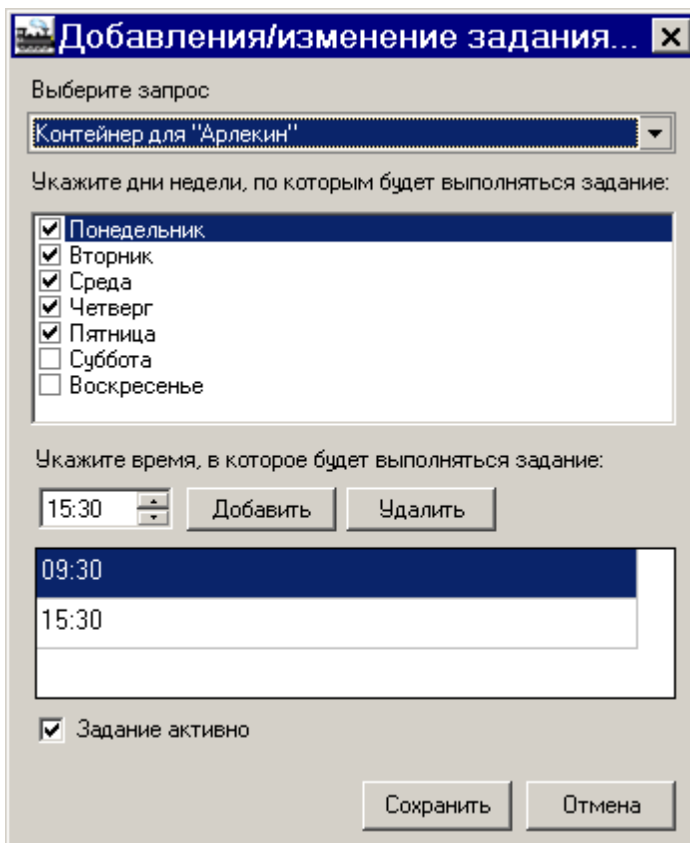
Добавления/изменение задания...

Выберите запрос

Контейнер для "Арлекин"

Укажите дни недели, по которым будет выполняться задание:

Понедельник
Вторник
Среда
Четверг
Пятница
Суббота
Воскресенье

Укажите время, в которое будет выполняться задание:

15:30

Добавить

Удалить

09:30
15:30

Задание активно

Сохранить

Отмена